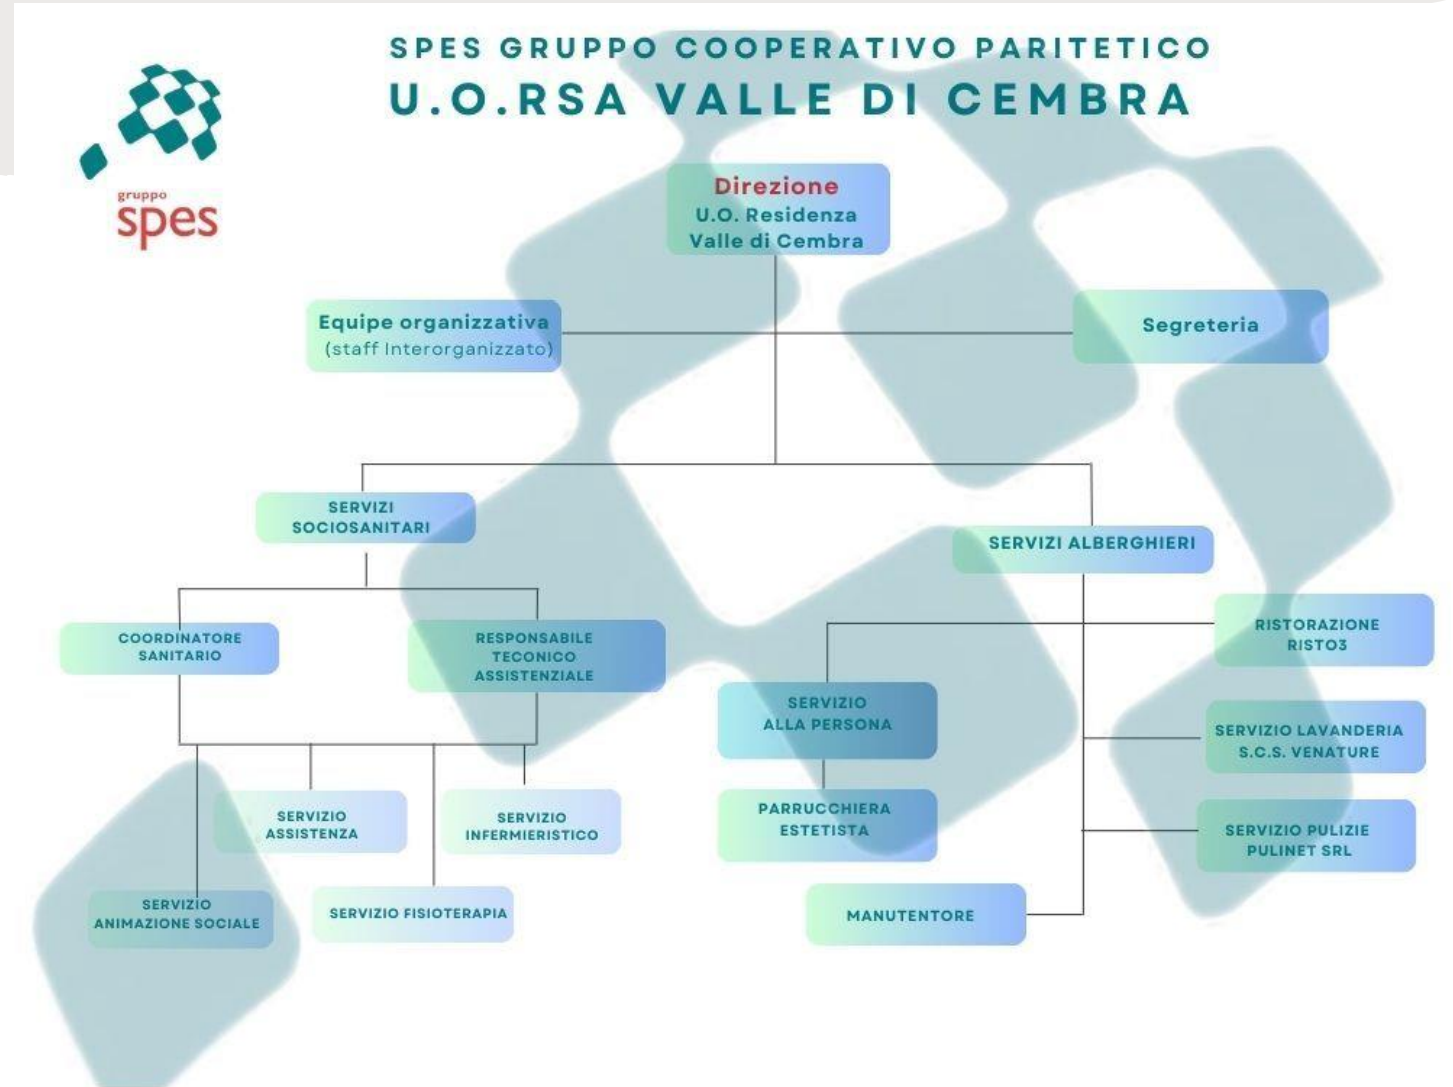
gruppo
spes

SPES GRUPPO COOPERATIVO PARITETICO
U.O.RSA VALLE DI CEMBRA

Direzione
U.O. Residenza
Valle di Cembra

Equipe organizzativa
(staff Interorganizzato)

Segreteria

SERVIZI SOCIOSANITARI

SERVIZI ALBERGHIERI

COORDINATORE SANITARIO

RESPONSABILE TECONICO ASSISTENZIALE

RISTORAZIONE RISTO3

SERVIZIO ALLA PERSONA

SERVIZIO LAVANDERIA S.C.S. VENATURE

SERVIZIO ASSISTENZA

SERVIZIO INFERMIERISTICO

PARRUCCHIERA ESTETISTA

SERVIZIO PULIZIE PULINET SRL

SERVIZIO ANIMAZIONE SOCIALE

SERVIZIO FISIOTERAPIA

MANUTENTORE